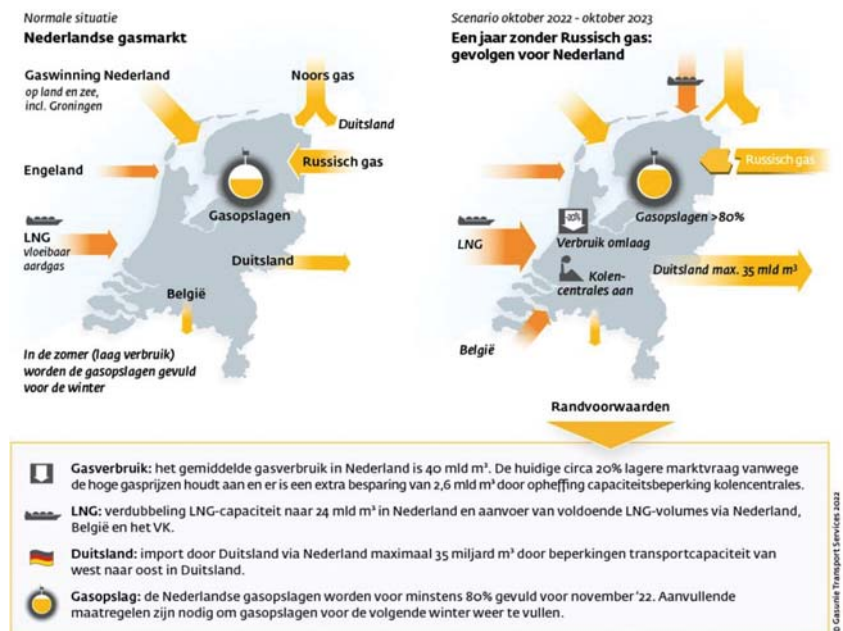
Normale situatie

Nederlandse gasmarkt

Gaswinning Nederland
op land en zee, incl. Groningen

Noors gas

Duitsland

Russisch gas

Engeland

Gasopslagen

LNG
vloeibaar aardgas

Duitsland

België

In de zomer (laag verbruik) worden de gasopslagen gevuld voor de winter

Scenario oktober 2022 - oktober 2023

Een jaar zonder Russisch gas: gevolgen voor Nederland

Russisch gas

-20%

Gasopslagen >80%

LNG

Verbruik omlaag

Kolencentrales aan

Duitsland max. 35 mld m³

België

Randvoorwaarden

Gasverbruik: het gemiddelde gasverbruik in Nederland is 40 mld m³. De huidige circa 20% lagere marktvraag vanwege de hoge gasprijzen houdt aan en er is een extra besparing van 2,6 mld m³ door opheffing capaciteitsbeperking kolencentrales.

LNG: verdubbeling LNG-capaciteit naar 24 mld m³ in Nederland en aanvoer van voldoende LNG-volumes via Nederland, België en het VK.

Duitsland: import door Duitsland via Nederland maximaal 35 miljard m³ door beperkingen transportcapaciteit van west naar oost in Duitsland.

Gasopslag: de Nederlandse gasopslagen worden voor minstens 80% gevuld voor november '22. Aanvullende maatregelen zijn nodig om gasopslagen voor de volgende winter weer te vullen.

© Gasunie Transport Services 2022